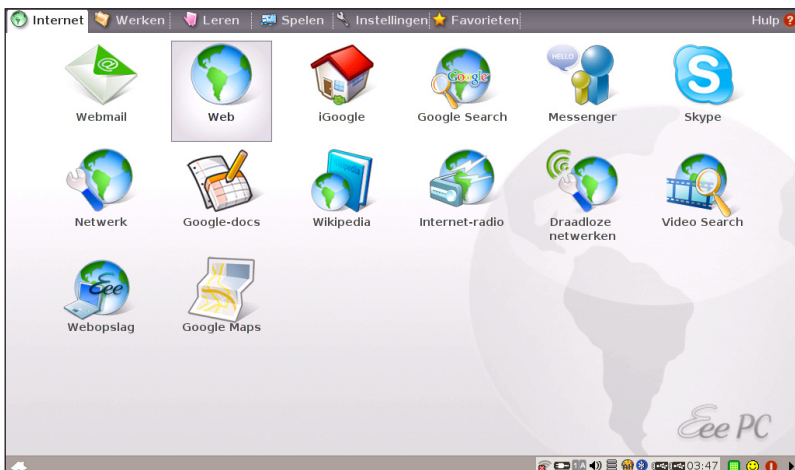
Internet Werken Leren Spelen Instellingen Favorieten Hulp

Webmail
Web
iGoogle
Google Search
Messenger
Skype

Netwerk
Google-docs
Wikipedia
Internet-radio
Draadloze netwerken
Video Search

Webopslag
Google Maps

Eee PC

03:47